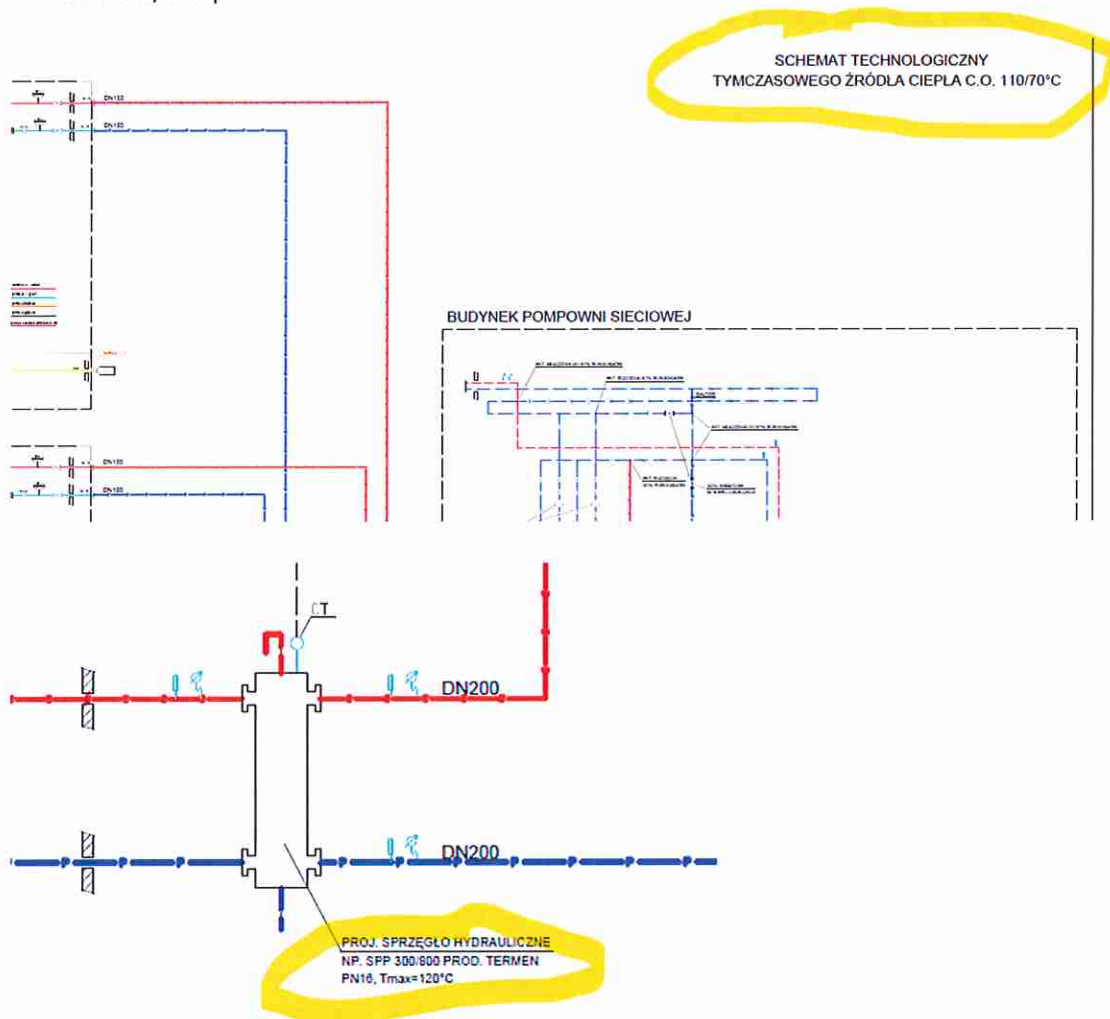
SCHEMAT TECHNOLOGICZNY
TYMCZASOWEGO ŹRÓDŁA CIEPŁA C.O. 110/70°C

DN150

DN150

BUDYNEK POMPOWNI SIECIOWEJ

DN150

DN150

CT

DN200

DN200

PROJ. SPRZĘGŁO HYDRAULICZNE
NP. SPP 300/800 PROD. TERMEN
PN16, Tmax=120°C